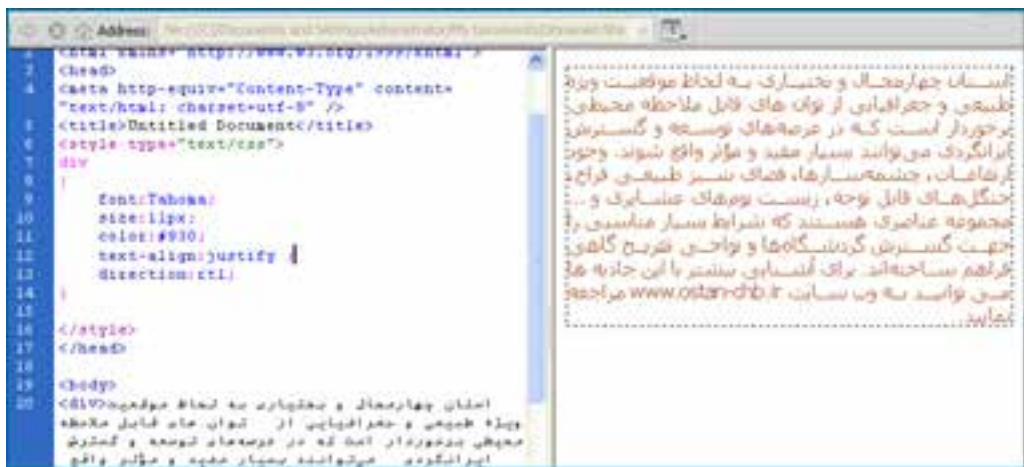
Address:

<html xmlns="http://www.w3.org/1999/xhtml">
<head>
<meta http-equiv="Content-Type" content="text/html; charset=utf-8" />
<title>Untitled Document</title>
<style type="text/css">
div
{
font:Tahoma;
size:11px;
color:#930;
text-align:justify;
direction:rtl;
}

</style>
</head>

<body>
<div>استان چهارمحال و بختیاری به لحاظ موقعیت ویژه طبیعی و جغرافیایی از توان های قابل ملاحظه محیطی برخوردار است که در عرصه‌های توسعه و گسترش ایرانگردی میتوانند بسیار مفید و مؤثر واقع

استان چهارمحال و بختیاری به لحاظ موقعیت ویژه طبیعی و جغرافیایی از توان های قابل ملاحظه محیطی برخوردار است که در عرصه‌های توسعه و گسترش ایرانگردی می‌توانند بسیار مفید و مؤثر واقع شوند. وجود ارتفاعات، چشمه‌سارها، فضای سبز طبیعی فراخ، جنگل‌های قابل توجه، زیست بوم‌های عشایری و ... مجموعه عناصری هستند که شرایط بسیار مناسبی را جهت گسترش گردشگاه‌ها و نواحی تفریح گاهی فراهم ساخته‌اند. برای آشنایی بیشتر با این جاذبه ها می توانید به وب سایت www.ostan-chb.ir مراجعه نمایید.